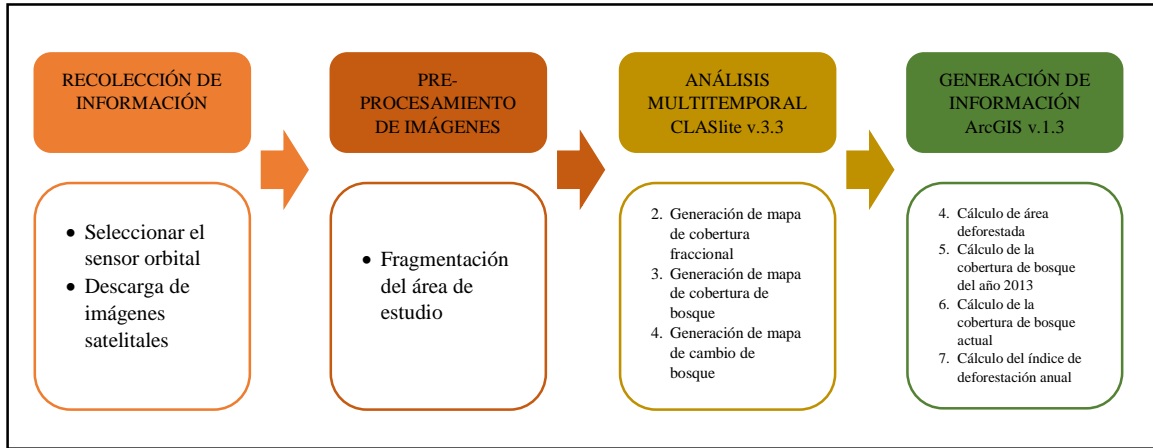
RECOLECCIÓN DE INFORMACIÓN

- Seleccionar el sensor orbital
- Descarga de imágenes satelitales

PRE-PROCESAMIENTO DE IMÁGENES

- Fragmentación del área de estudio

ANÁLISIS MULTITEMPORAL CLASlite v.3.3

2. Generación de mapa de cobertura fraccional
3. Generación de mapa de cobertura de bosque
4. Generación de mapa de cambio de bosque

GENERACIÓN DE INFORMACIÓN ArcGIS v.1.3

4. Cálculo de área deforestada
5. Cálculo de la cobertura de bosque del año 2013
6. Cálculo de la cobertura de bosque actual
7. Cálculo del índice de deforestación anual